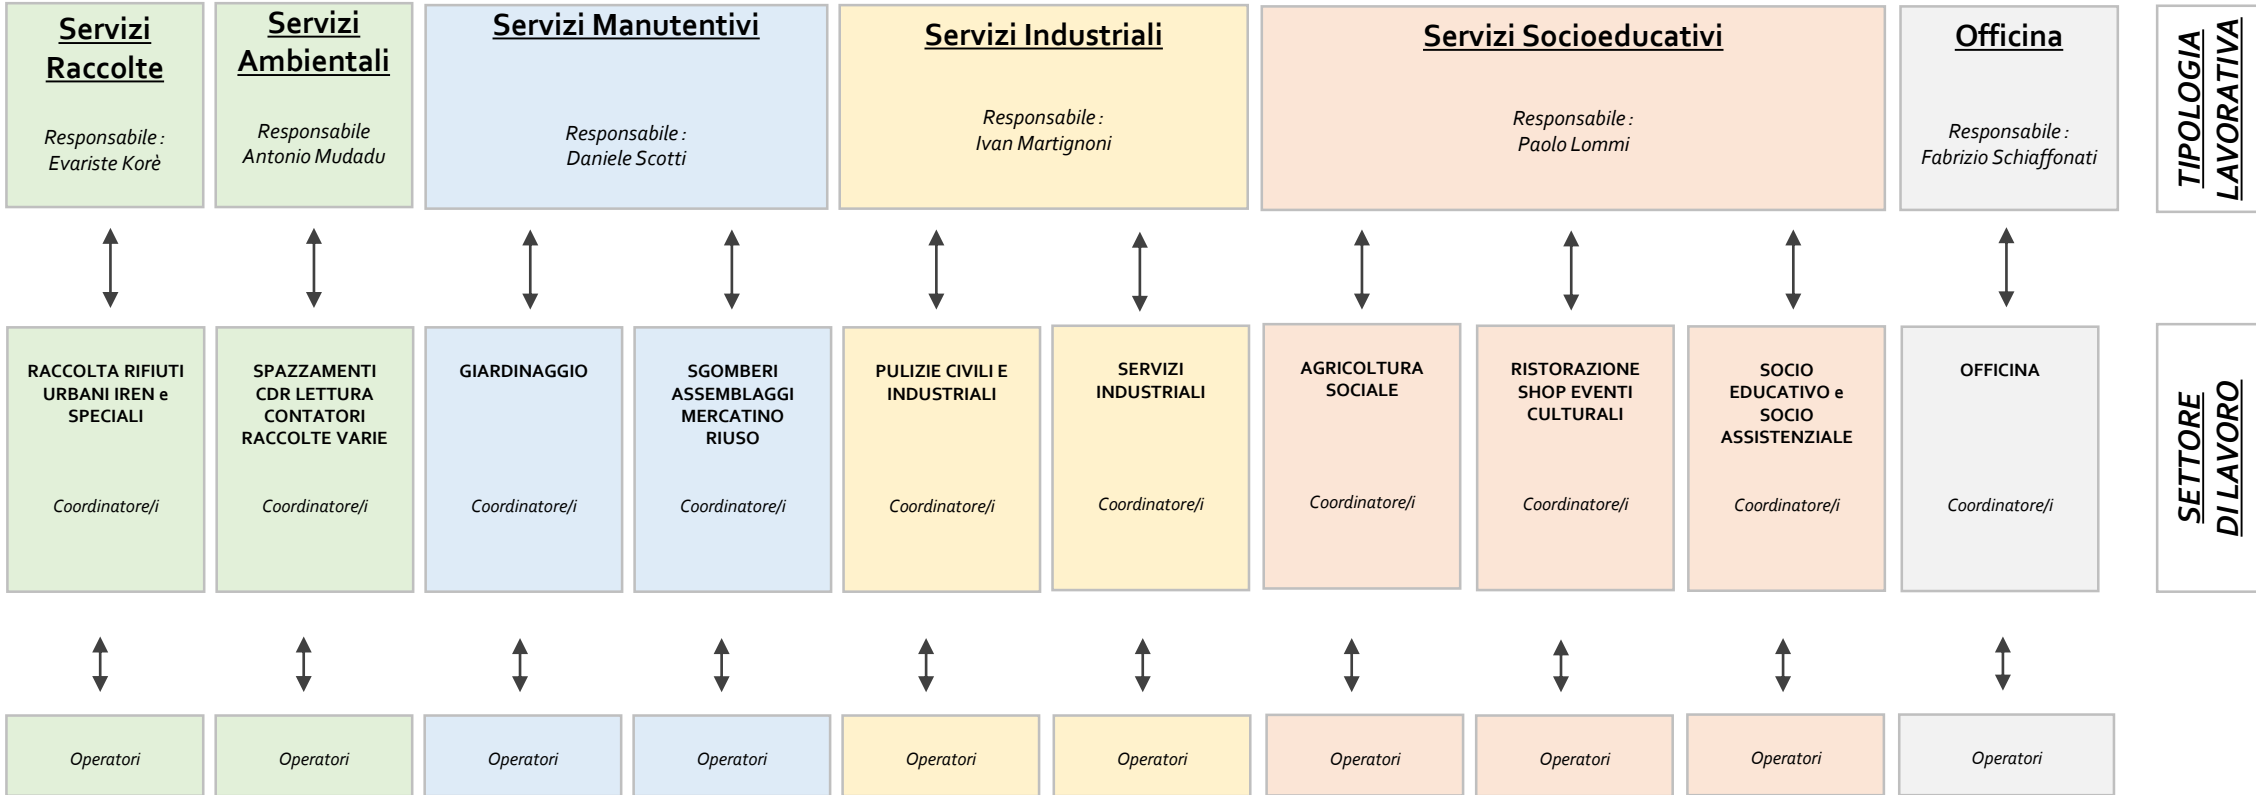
Servizi Raccolte

Responsabile : Evariste Korè

Servizi Ambientali

Responsabile Antonio Mudadu

Servizi Manutentivi

Responsabile : Daniele Scotti

Servizi Industriali

Responsabile : Ivan Martignoni

Servizi Socioeducativi

Responsabile : Paolo Lommi

Officina

Responsabile : Fabrizio Schiaffonati

TIPOLOGIA LAVORATIVA

RACCOLTA RIFIUTI URBANI IREN e SPECIALI

Coordinatore/i

SPAZZAMENTI CDR LETTURA CONTATORI RACCOLTE VARIE

Coordinatore/i

GIARDINAGGIO

Coordinatore/i

SGOMBERI ASSEMBLAGGI MERCATINO RIUSO

Coordinatore/i

PULIZIE CIVILI E INDUSTRIALI

Coordinatore/i

SERVIZI INDUSTRIALI

Coordinatore/i

AGRICOLTURA SOCIALE

Coordinatore/i

RISTORAZIONE SHOP EVENTI CULTURALI

Coordinatore/i

SOCIO EDUCATIVO e SOCIO ASSISTENZIALE

Coordinatore/i

OFFICINA

Coordinatore/i

SETTORE DI LAVORO

Operatori

Operatori

Operatori

Operatori

Operatori

Operatori

Operatori

Operatori

Operatori

Operatori